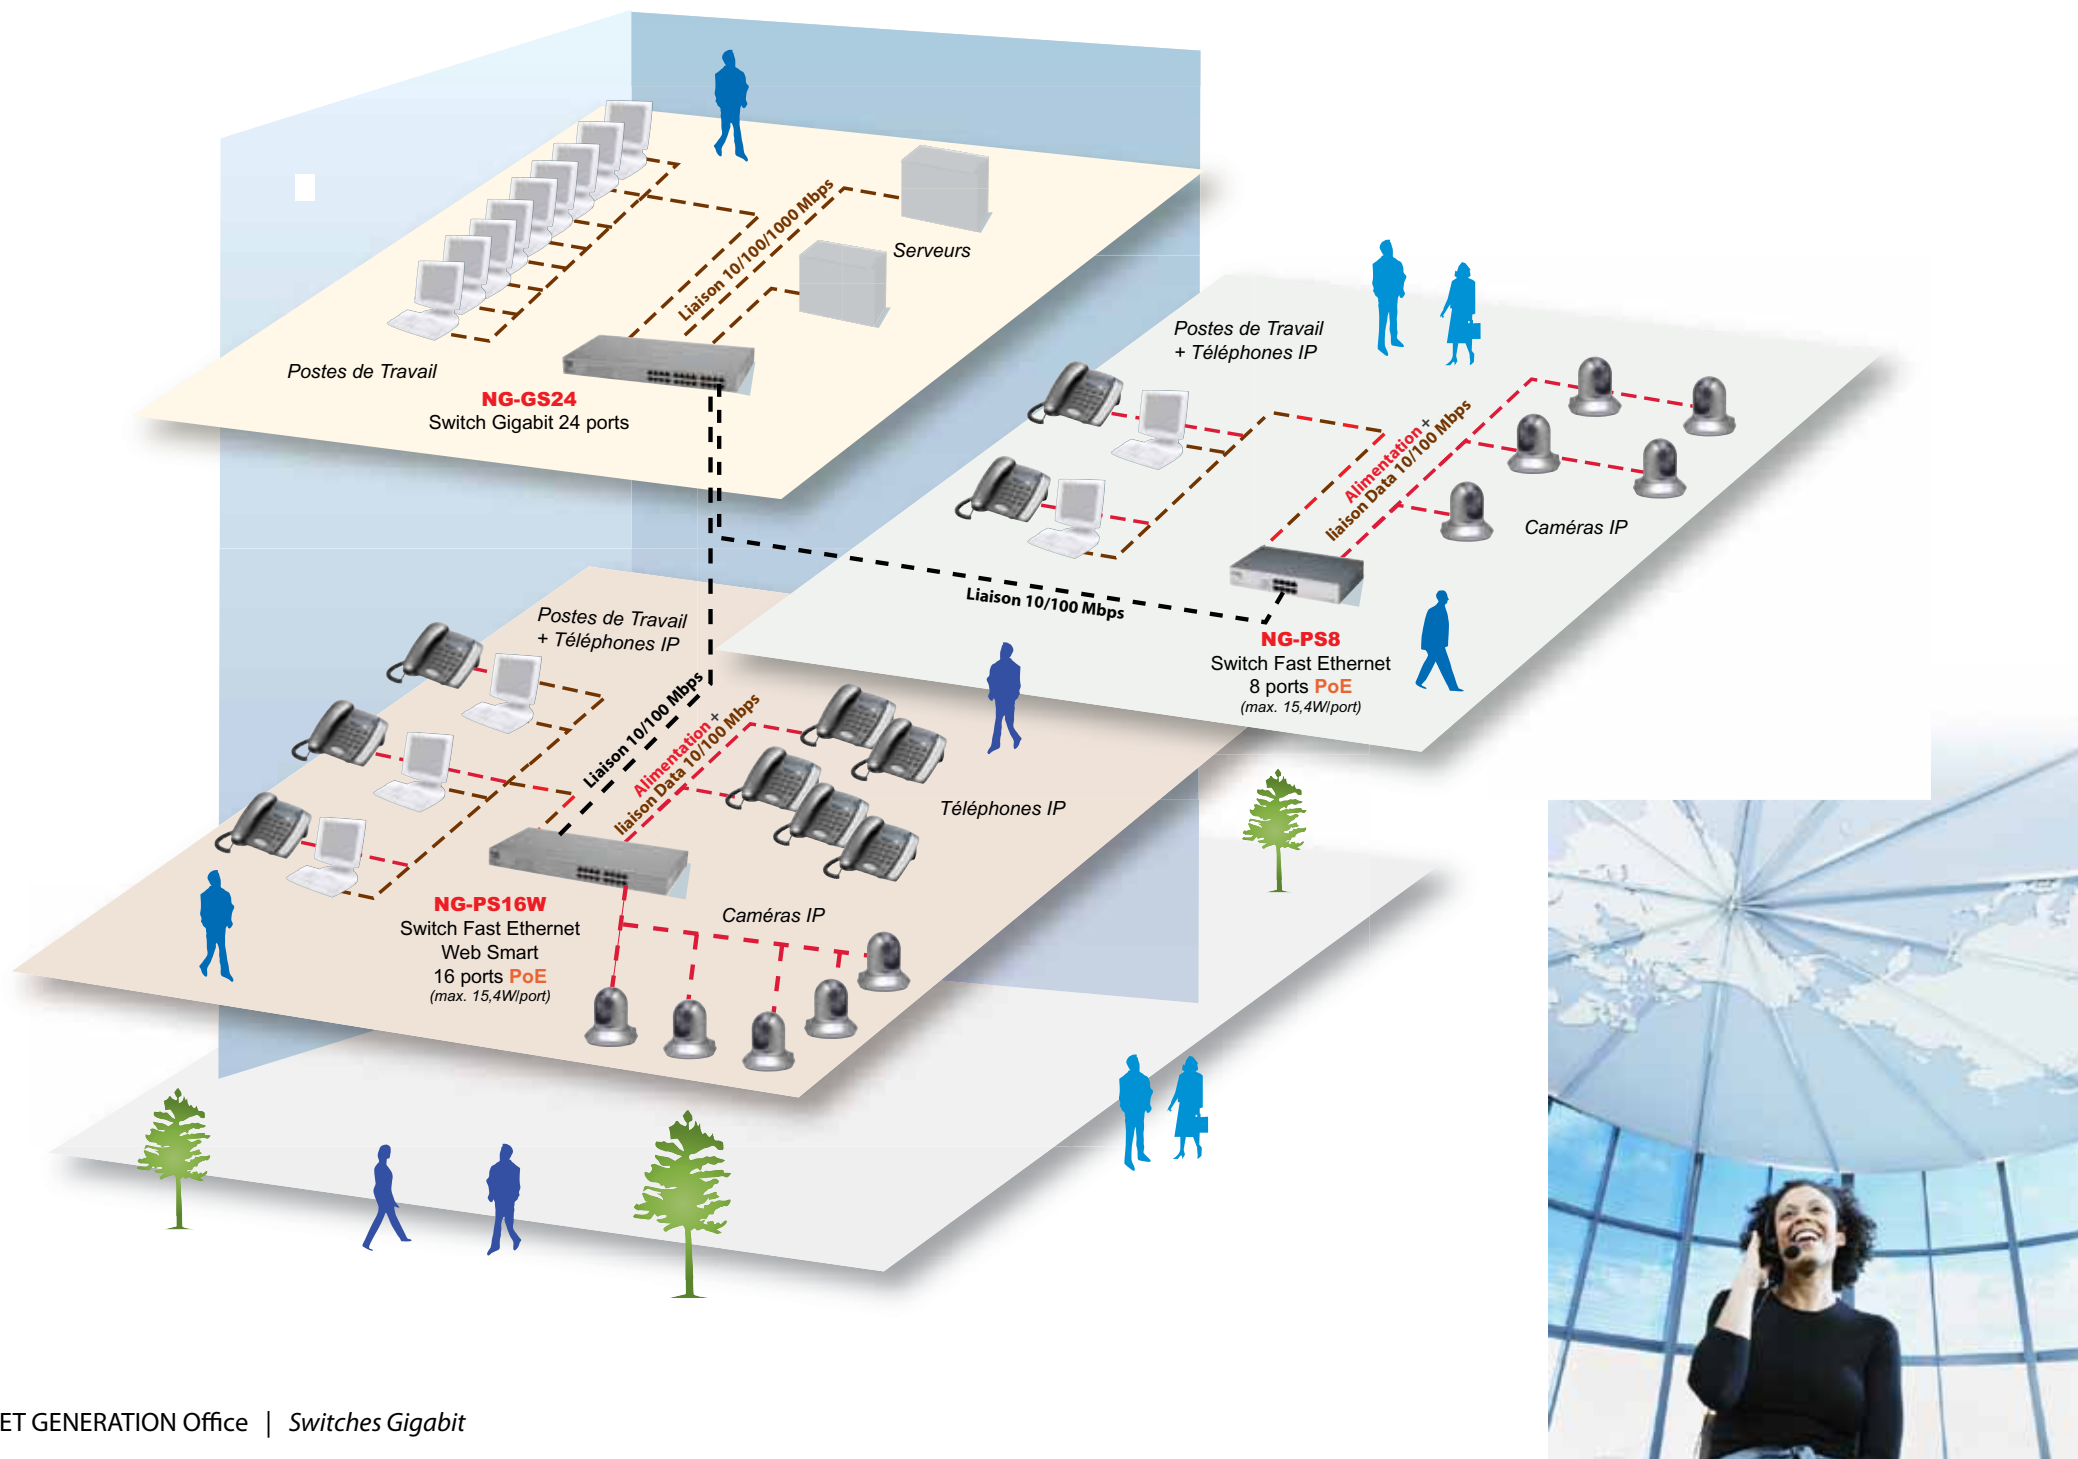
Liaison 10/100/1000 Mbps

Serveurs

Postes de Travail

NG-GS24
Switch Gigabit 24 ports

Postes de Travail
+ Téléphones IP

Alimentation +
liaison Data 10/100 Mbps

Caméras IP

Liaison 10/100 Mbps

NG-PS8
Switch Fast Ethernet
8 ports PoE
(max. 15,4W/port)

Postes de Travail
+ Téléphones IP

Liaison 10/100 Mbps

Alimentation +
liaison Data 10/100 Mbps

Téléphones IP

Caméras IP

NG-PS16W
Switch Fast Ethernet
Web Smart
16 ports PoE
(max. 15,4W/port)

ET GENERATION Office | Switches Gigabit